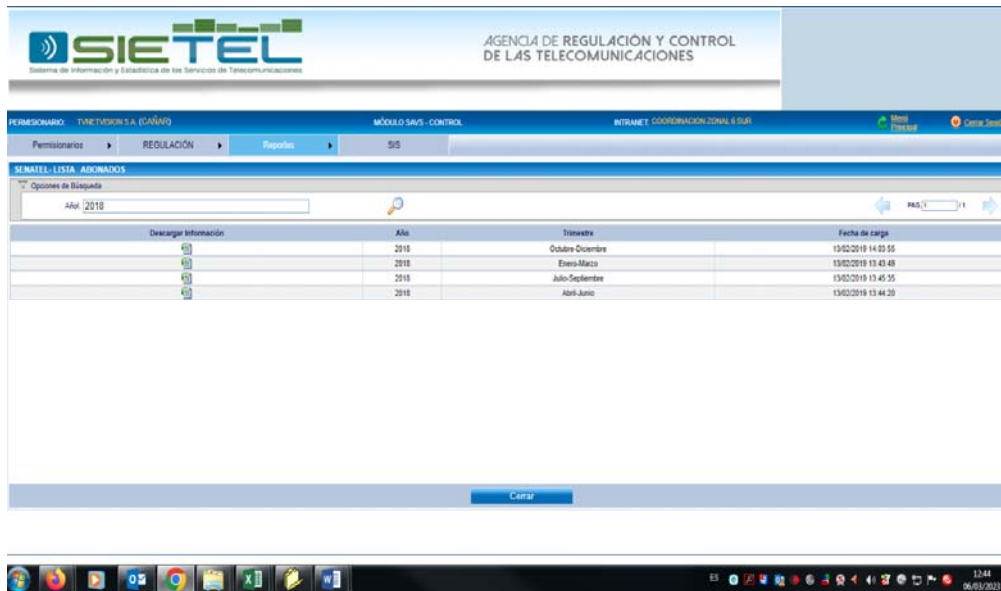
SIETEL
Sistema de Información y Estadística de los Servicios de Telecomunicaciones

AGENCIA DE REGULACIÓN Y CONTROL DE LAS TELECOMUNICACIONES

PERMISIONARIO: TVNETVISION S.A. (CAÑAR) MÓDULO SAVS - CONTROL INTRANET: COORDINACION ZONAL 6 SUR Menú Principal Cerrar Sesi

Permisionarios REGULACIÓN Reportes SIS

SENATEL- LISTA ABONADOS

Opciones de Búsqueda

Año: 2018

PAG. 1 /1

| Descargar Información | Año | Trimestre | Fecha de carga |
|---|---|---|---|
| | 2018 | Octubre-Diciembre | 13/02/2019 14:03:55 |
| | 2018 | Enero-Marzo | 13/02/2019 13:43:49 |
| | 2018 | Julio-Septiembre | 13/02/2019 13:45:35 |
| | 2018 | Abril-Junio | 13/02/2019 13:44:20 |

Cerrar

ES 12:44 06/03/2023